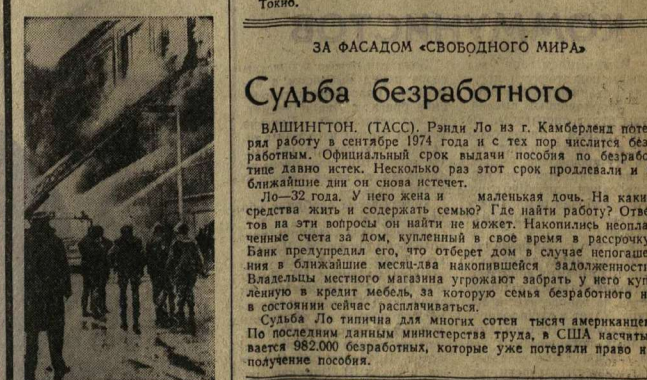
Токио.

ЗА ФАСАДОМ «СВОБОДНОГО МИРА»

Судьба безработного

ВАШИНГТОН. (ТАСС). Рэнди Ло из г. Камберленд потерял работу в сентябре 1974 года и с тех пор числится безработным. Официальный срок выдачи пособия по безработице давно истек. Несколько раз этот срок продлевали и ближайшие дни он снова истечет.

Ло—32 года. У него жена и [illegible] маленькая дочь. На какие средства жить и содержать семью? Где найти работу? Ответов на эти вопросы он найти не может. Накопились неоплаченные счета за дом, купленный в свое время в рассрочку. Банк предупредил его, что отберет дом в случае непогашения в ближайшие месяц-два накопившейся задолженности. Владельцы местного магазина угрожают забрать у него купленную в кредит мебель, за которую семья безработного не в состоянии сейчас расплачиваться.

Судьба Ло типична для многих сотен тысяч американцев. По последним данным министерства труда, в США насчитывается 982.000 безработных, которые уже потеряли право на получение пособия.